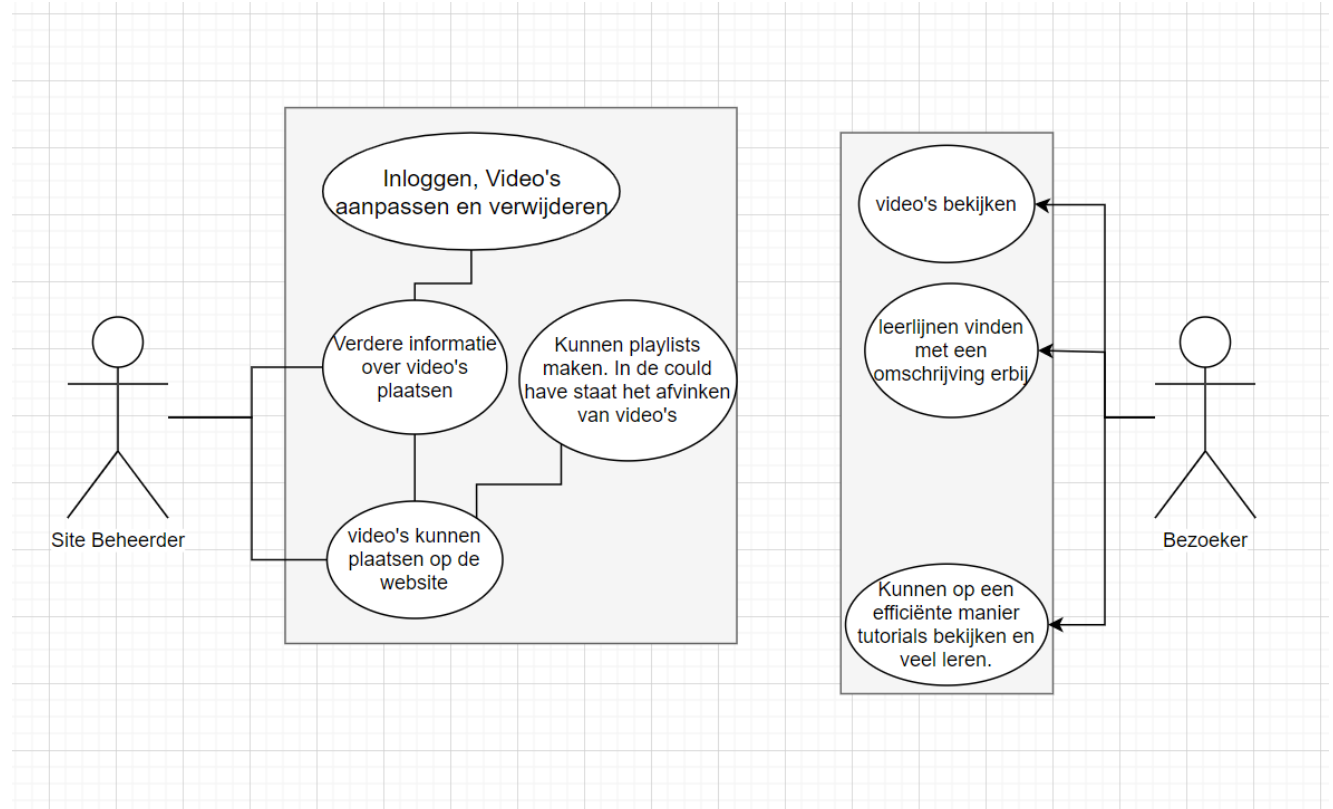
Inloggen, Video's aanpassen en verwijderen

Verdere informatie over video's plaatsen

Kunnen playlists maken. In de could have staat het afvinken van video's

Site Beheerder

video's kunnen plaatsen op de website

video's bekijken

leerlijnen vinden met een omschrijving erbij

Bezoeker

Kunnen op een efficiënte manier tutorials bekijken en veel leren.